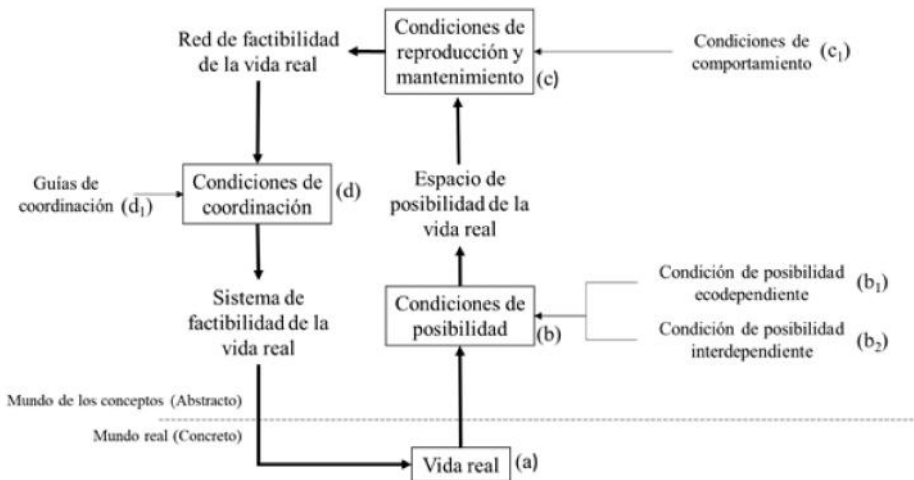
Red de factibilidad de la vida real

Condiciones de reproducción y mantenimiento (c)

Condiciones de comportamiento $(c_1)$

Guías de coordinación $(d_1)$

Condiciones de coordinación (d)

Espacio de posibilidad de la vida real

Condición de posibilidad ecodependiente $(b_1)$

Sistema de factibilidad de la vida real

Condiciones de posibilidad (b)

Condición de posibilidad interdependiente $(b_2)$

Mundo de los conceptos (Abstracto)

Mundo real (Concreto)

Vida real (a)